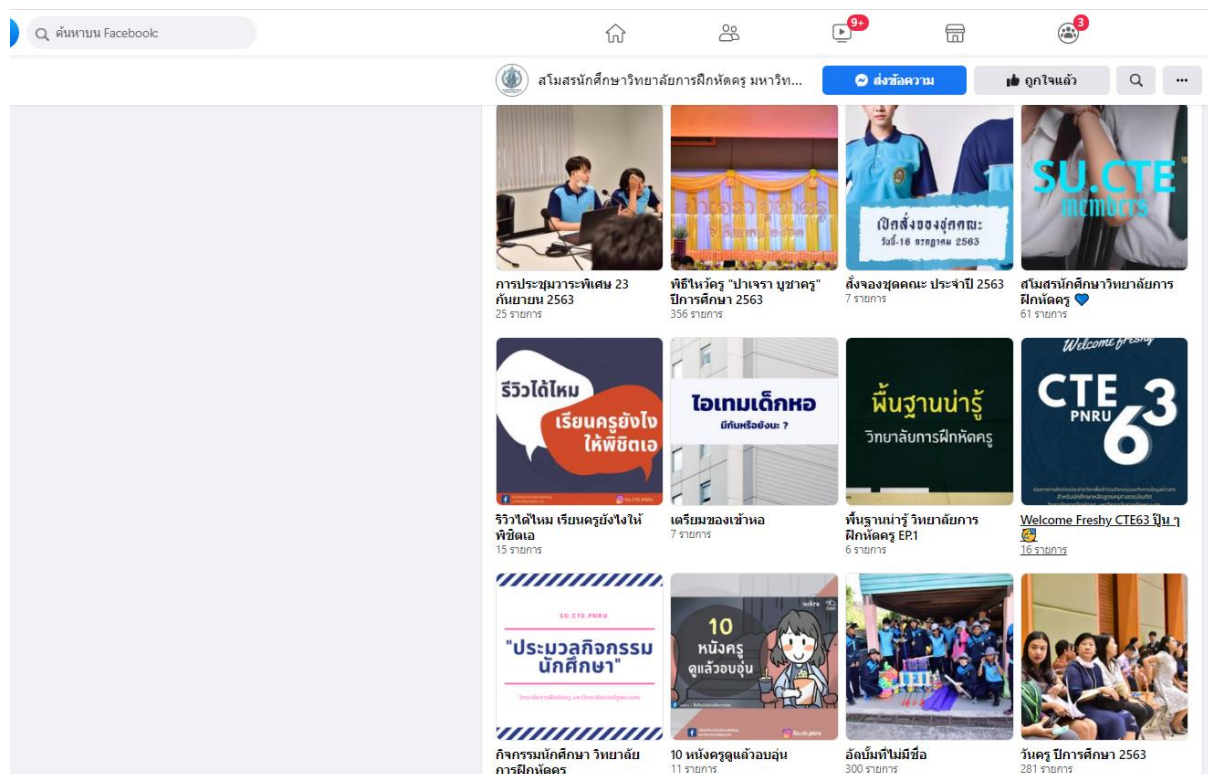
ค้นหาบน Facebook

9+

3

สโมสรนักศึกษาวิทยาลัยการฝึกหัดครู มหาวิท...

ส่งข้อความ

ถูกใจแล้ว

...

เปิดสั่งจองชุดคณะ วันนี้-16 กรกฎาคม 2563

SU.CTE members

การประชุมวาระพิเศษ 23 กันยายน 2563
25 รายการ

พิธีไหว้ครู "ปาเจรา บูชาครู" ปีการศึกษา 2563
356 รายการ

สั่งจองชุดคณะ ประจำปี 2563
7 รายการ

สโมสรนักศึกษาวิทยาลัยการฝึกหัดครู 💙
61 รายการ

รีวิวได้ไหม เรียนครูยังไง ให้พี่ชิตเอ

ไอเทมเด็กหอ มีกันหรือยังนะ ?

พื้นฐานน่ารู้ วิทยาลัยการฝึกหัดครู

Welcome freshy CTE PNRU 63

รีวิวได้ไหม เรียนครูยังไงให้พี่ชิตเอ
15 รายการ

เตรียมของเข้าหอ
7 รายการ

พื้นฐานน่ารู้ วิทยาลัยการฝึกหัดครู EP.1
6 รายการ

Welcome Freshy CTE63 ปุ๊น ๆ
16 รายการ

SU.CTE.PNRU

"ประมวลกิจกรรม นักศึกษา"

10 หนังครู ดูแล้วอบอุ่น

กิจกรรมนักศึกษา วิทยาลัยการฝึกหัดครู

10 หนังครูดูแล้วอบอุ่น
11 รายการ

อัลบั้มที่ไม่มีชื่อ
300 รายการ

วันครู ปีการศึกษา 2563
281 รายการ